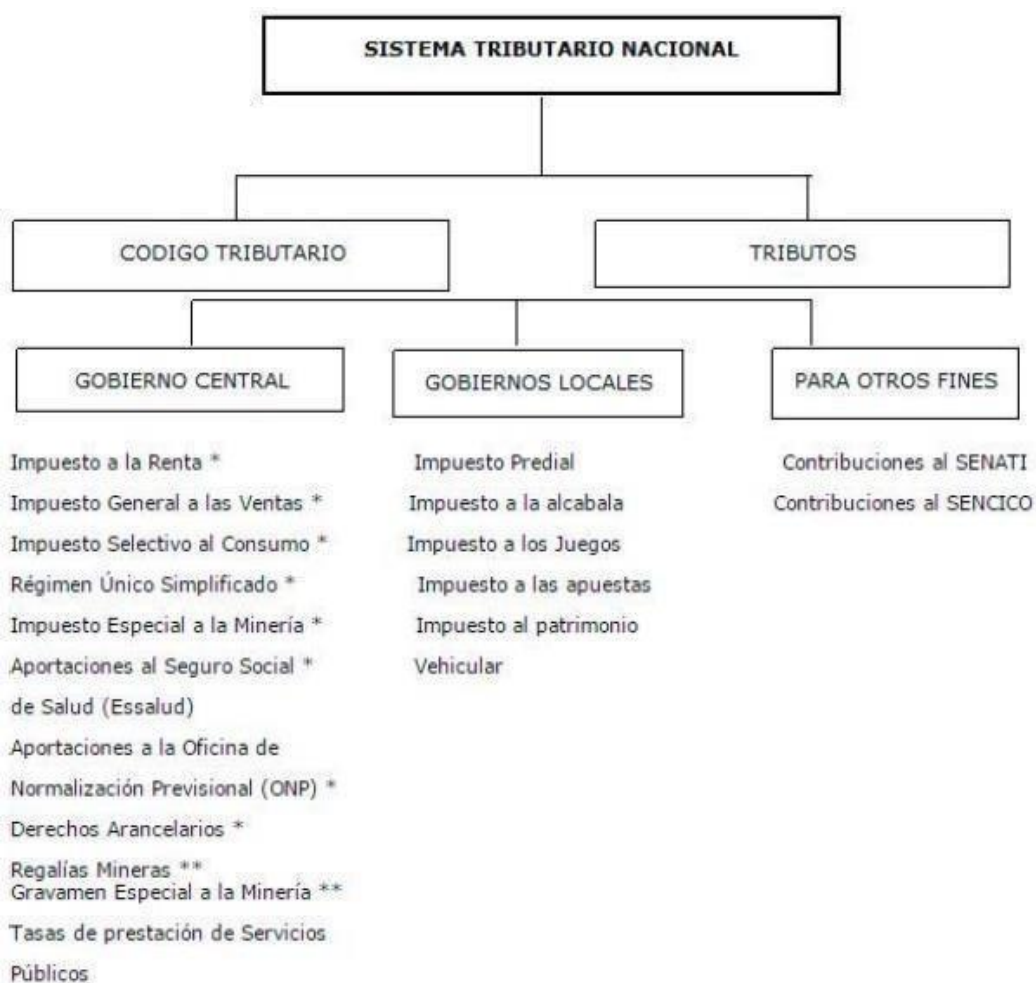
SISTEMA TRIBUTARIO NACIONAL

CODIGO TRIBUTARIO

TRIBUTOS

GOBIERNO CENTRAL

GOBIERNOS LOCALES

PARA OTROS FINES

Impuesto a la Renta *
Impuesto General a las Ventas *
Impuesto Selectivo al Consumo *
Régimen Único Simplificado *
Impuesto Especial a la Minería *
Aportaciones al Seguro Social * de Salud (Essalud)
Aportaciones a la Oficina de Normalización Previsional (ONP) *
Derechos Arancelarios *
Regalías Mineras **
Gravamen Especial a la Minería **
Tasas de prestación de Servicios Públicos

Impuesto Predial
Impuesto a la alcabala
Impuesto a los Juegos
Impuesto a las apuestas
Impuesto al patrimonio Vehicular

Contribuciones al SENATI
Contribuciones al SENCICO